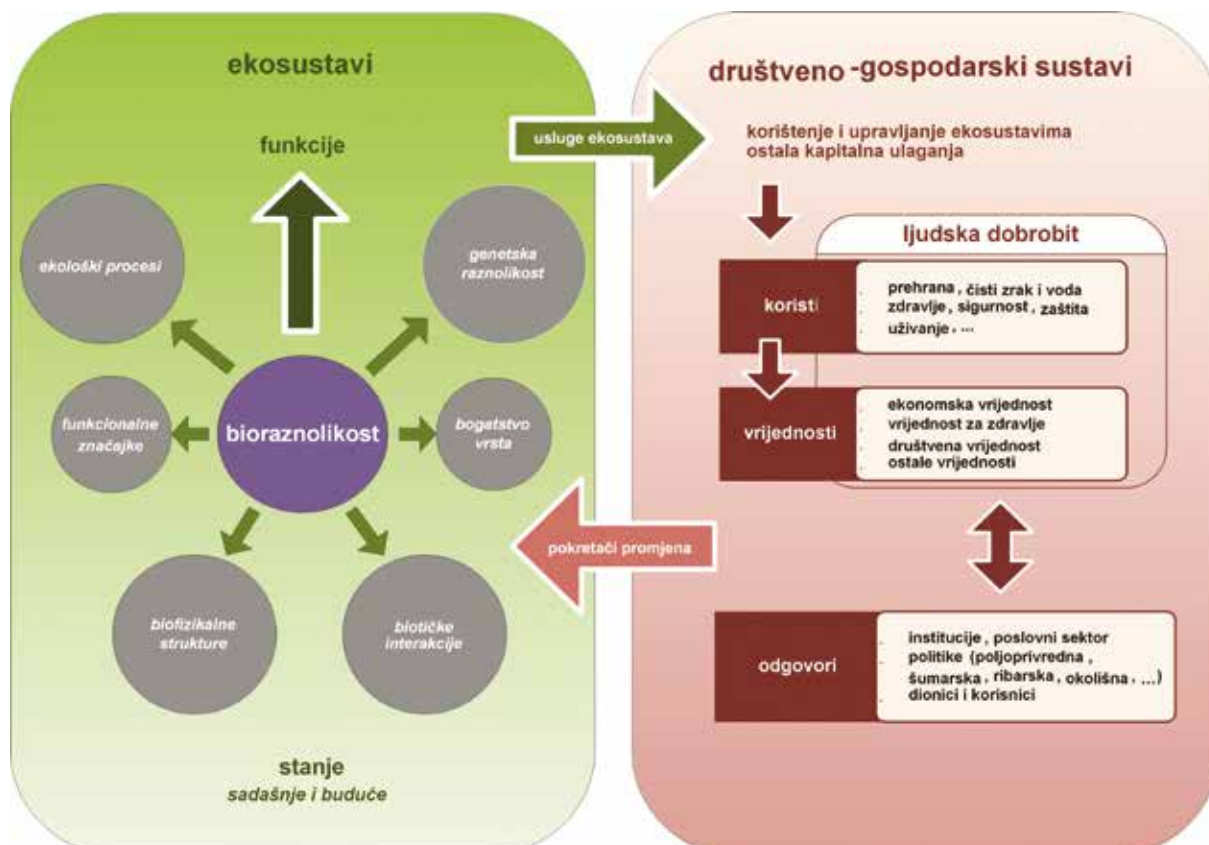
ekosustavi

funkcije

ekološki procesi

genetska raznolikost

funkcionalne značajke

bioraznolikost

bogatstvo vrsta

biofizikalne strukture

biotičke interakcije

stanje
sadašnje i buduće

usluge ekosustava

pokretači promjena

društveno -gospodarski sustavi

korištenje i upravljanje ekosustavima
ostala kapitalna ulaganja

ljudska dobrobit

koristi

prehrana , čisti zrak i voda
zdravlje , sigurnost , zaštita
uživanje , ...

vrijednosti

ekonomska vrijednost
vrijednost za zdravlje
društvena vrijednost
ostale vrijednosti

odgovori

institucije , poslovni sektor
politike (poljoprivredna , šumarska , ribarska , okolišna , ...)
dionici i korisnici